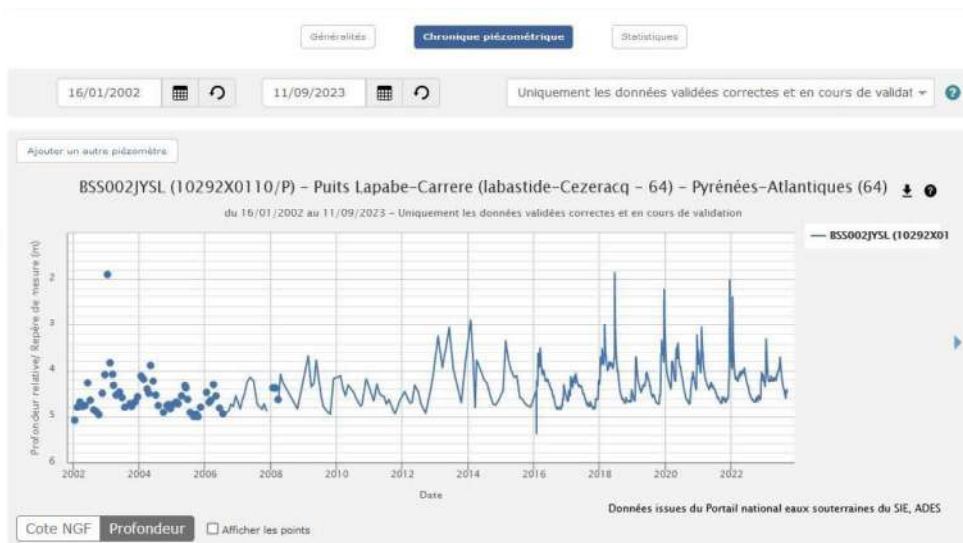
Généralités Chronique piézométrique Statistiques

16/01/2002 11/09/2023 Uniquement les données validées correctes et en cours de validat

Ajouter un autre piézomètre

BSS002JYSL (10292X0110/P) - Puits Lapabe-Carrere (labastide-Cezeracq - 64) - Pyrénées-Atlantiques (64)

du 16/01/2002 au 11/09/2023 - Uniquement les données validées correctes et en cours de validation

BSS002JYSL (10292X01

Profondeur relative/ Repère de mesure (m)

2
3
4
5
6

2002 2004 2006 2008 2010 2012 2014 2016 2018 2020 2022

Date

Données issues du Portail national eaux souterraines du SIE, ADES

Cote NGF Profondeur Afficher les points